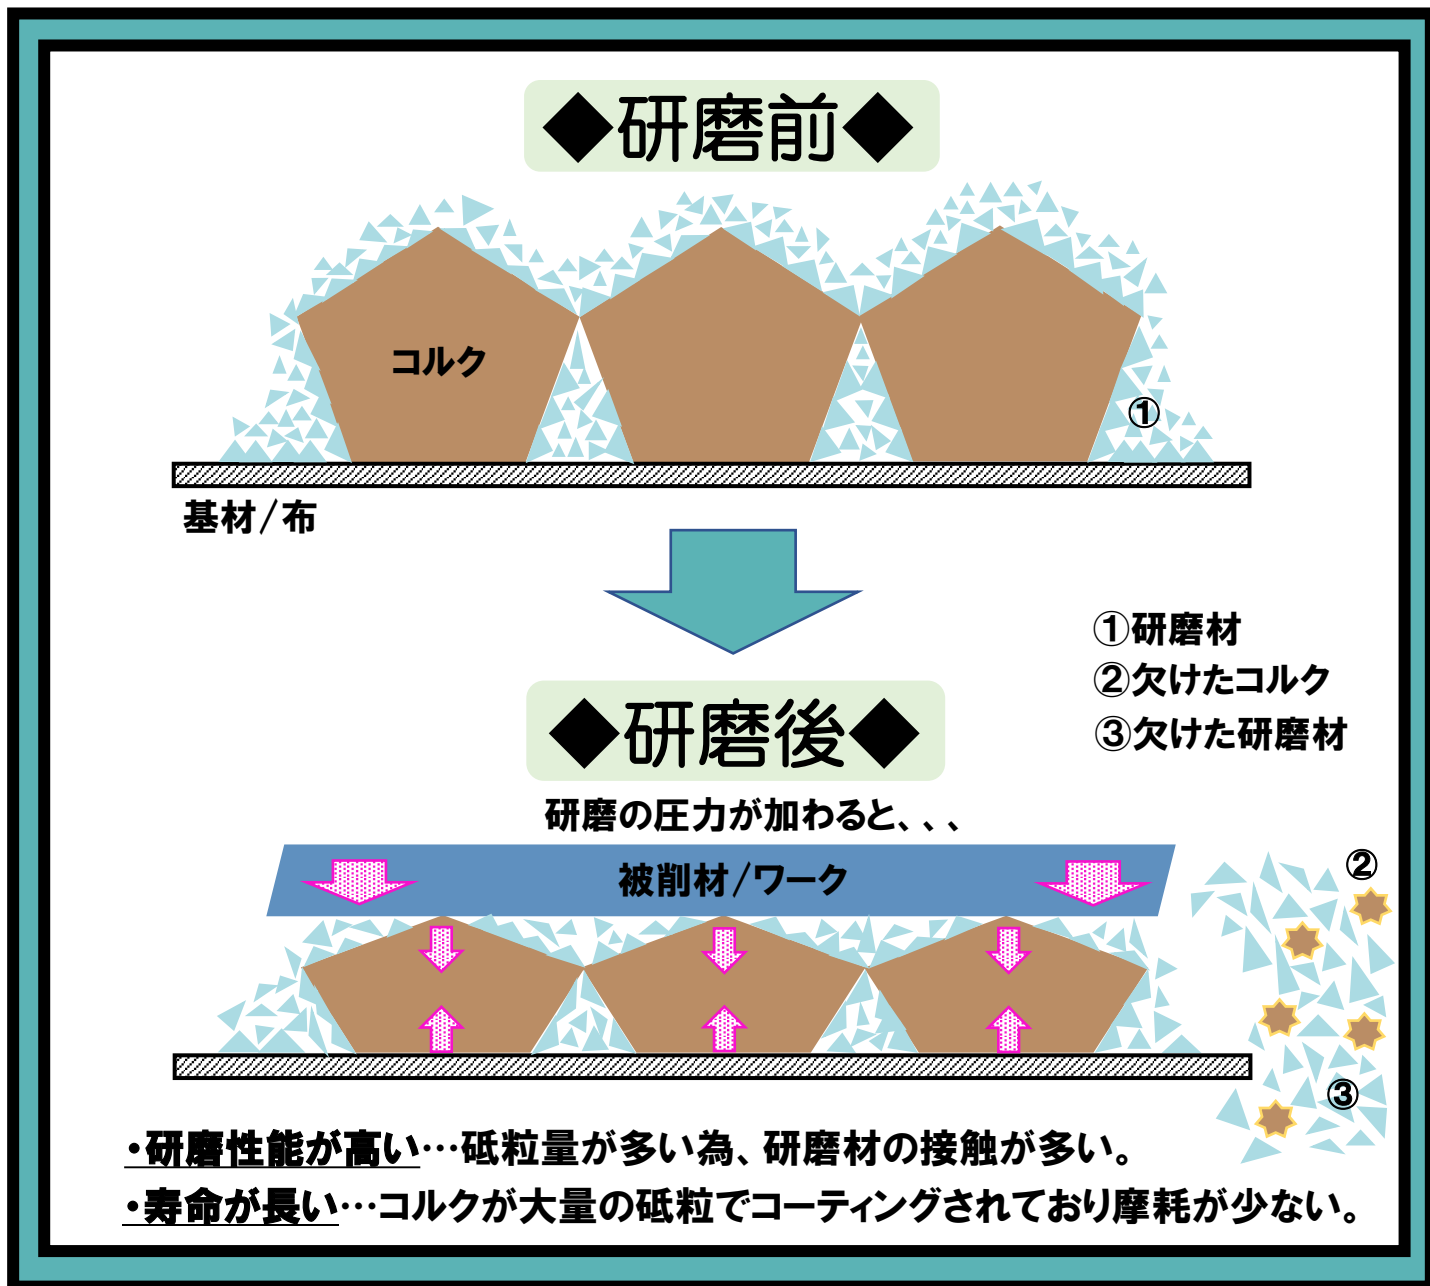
◆研磨前◆

コルク

①

基材/布

①研磨材
②欠けたコルク
③欠けた研磨材

◆研磨後◆

研磨の圧力が加わると、、、

被削材/ワーク

②

③

・研磨性能が高い…砥粒量が多い為、研磨材の接触が多い。
・寿命が長い…コルクが大量の砥粒でコーティングされており摩耗が少ない。